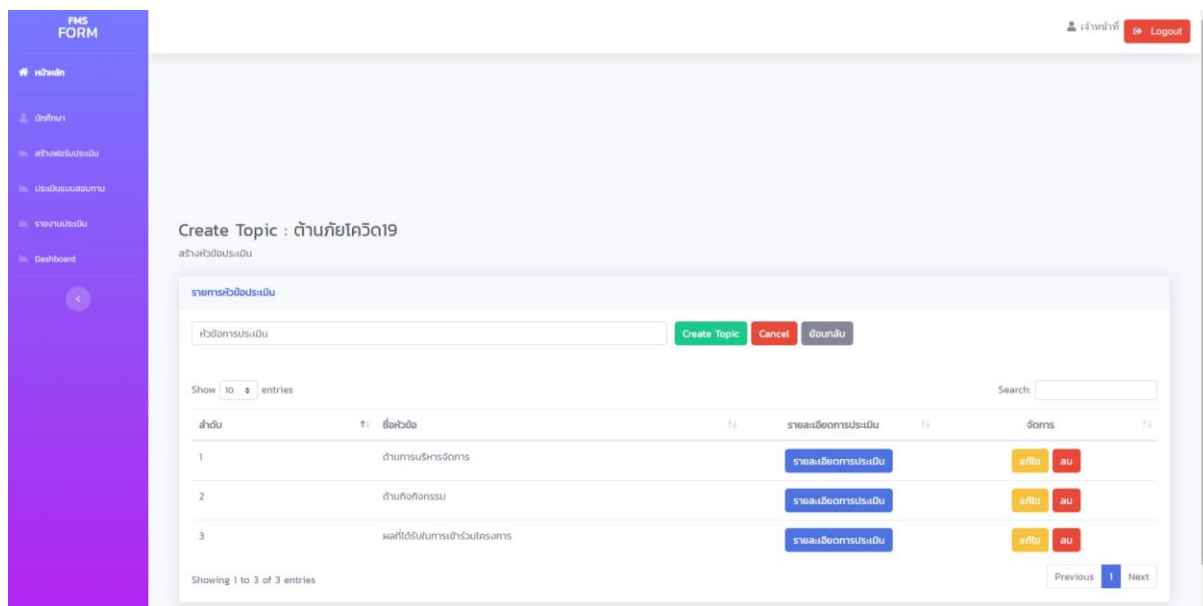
FMS FORM

หน้าหลัก

นักศึกษา

สร้างฟอร์มประเมิน

ประเมินแบบสอบถาม

รายงานประเมิน

Dashboard

เจ้าหน้าที่ Logout

Create Topic : ต้านภัยโควิด19

สร้างหัวข้อประเมิน

รายการหัวข้อประเมิน

หัวข้อการประเมิน

Create Topic Cancel ย้อนกลับ

Show 10 entries

Search:

| ลำดับ | ชื่อหัวข้อ | รายละเอียดการประเมิน | จัดการ |
|---|---|---|---|
| 1 | ด้านการบริหารจัดการ | รายละเอียดการประเมิน | แก้ไข ลบ |
| 2 | ด้านกิจกรรม | รายละเอียดการประเมิน | แก้ไข ลบ |
| 3 | ผลที่ได้รับในการเข้าร่วมโครงการ | รายละเอียดการประเมิน | แก้ไข ลบ |

Showing 1 to 3 of 3 entries

Previous 1 Next